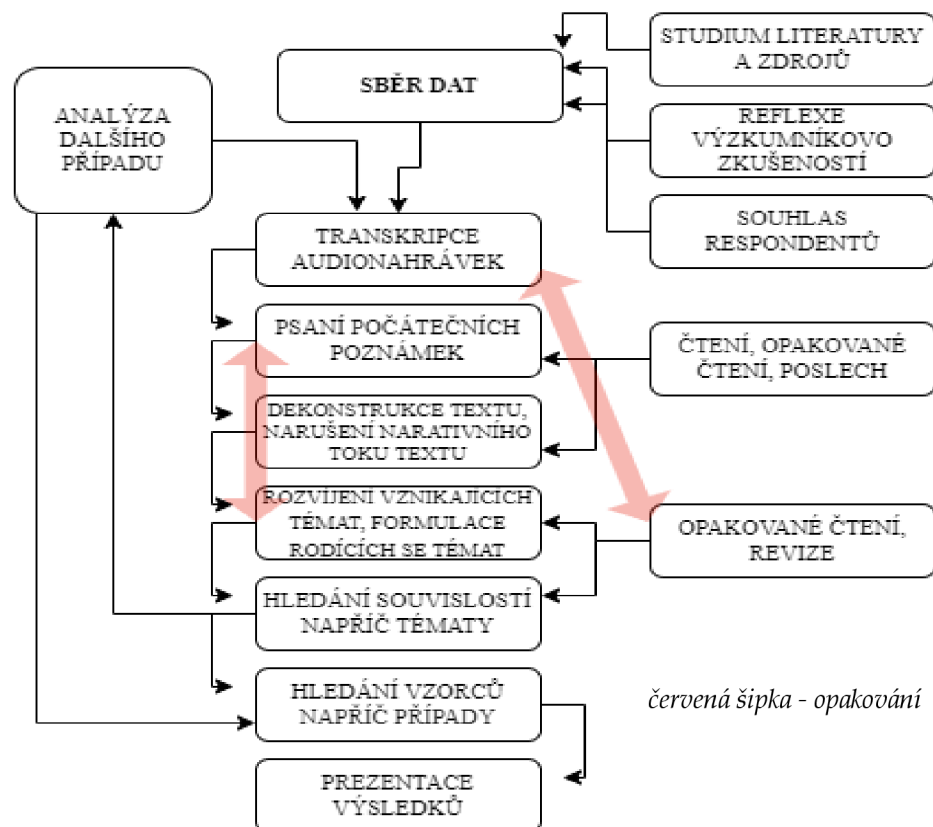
STUDIUM LITERATURY A ZDROJŮ

SBĚR DAT

REFLEXE VÝZKUMNÍKOVO ZKUŠENOSTÍ

ANALÝZA DALŠÍHO PŘÍPADU

SOUHLAS RESPONDENTŮ

TRANSKRIPCE AUDIONAHRÁVEK

PSANÍ POČÁTEČNÍCH POZNÁMEK

ČTENÍ, OPAKOVANÉ ČTENÍ, POSLECH

DEKONSTRUKCE TEXTU, NARUŠENÍ NARATIVNÍHO TOKU TEXTU

ROZVÍJENÍ VZNIKAJÍCÍCH TÉMAT, FORMULACE RODÍCÍCH SE TÉMAT

OPAKOVANÉ ČTENÍ, REVIZE

HLEDÁNÍ SOUVISLOSTÍ NAPŘÍČ TÉMATY

HLEDÁNÍ VZORCŮ NAPŘÍČ PŘÍPADY

červená šipka - opakování

PREZENTACE VÝSLEDKŮ